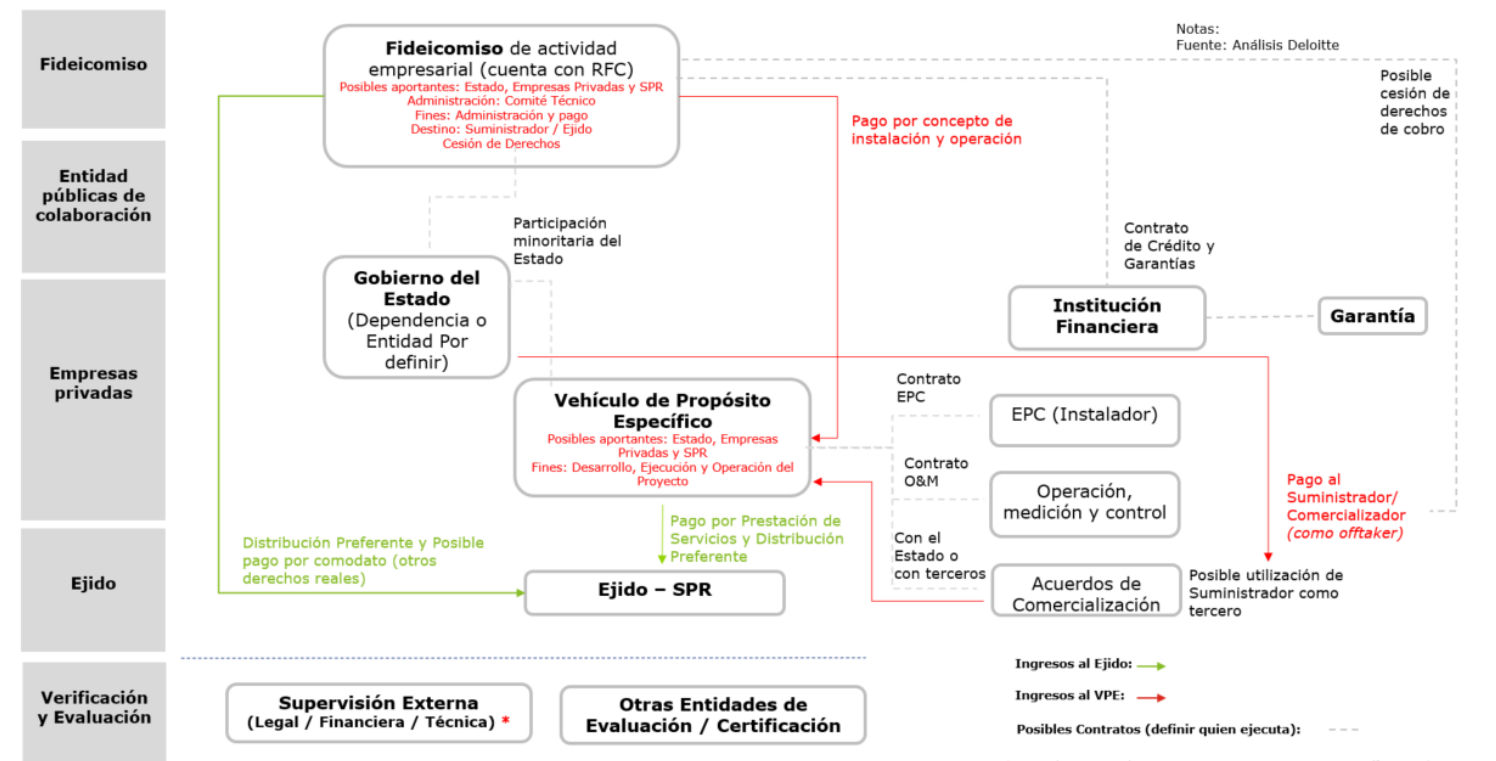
Fideicomiso

Entidad públicas de colaboración

Empresas privadas

Ejido

Verificación y Evaluación

Fideicomiso de actividad empresarial (cuenta con RFC)
Posibles aportantes: Estado, Empresas Privadas y SPR
Administración: Comité Técnico
Fines: Administración y pago
Destino: Suministrador / Ejido
Cesión de Derechos

Notas:
Fuente: Análisis Deloitte

Posible cesión de derechos de cobro

Pago por concepto de instalación y operación

Participación minoritaria del Estado

Gobierno del Estado (Dependencia o Entidad Por definir)

Contrato de Crédito y Garantías

Institución Financiera

Garantía

Vehículo de Propósito Específico
Posibles aportantes: Estado, Empresas Privadas y SPR
Fines: Desarrollo, Ejecución y Operación del Proyecto

Contrato EPC

EPC (Instalador)

Contrato O&M

Operación, medición y control

Con el Estado o con terceros

Acuerdos de Comercialización

Posible utilización de Suministrador como tercero

Pago al Suministrador/ Comercializador (como offtaker)

Pago por Prestación de Servicios y Distribución Preferente

Distribución Preferente y Posible pago por comodato (otros derechos reales)

Ejido – SPR

Supervisión Externa (Legal / Financiera / Técnica) *

Otras Entidades de Evaluación / Certificación

Ingresos al Ejido:
Ingresos al VPE:
Posibles Contratos (definir quien ejecuta):